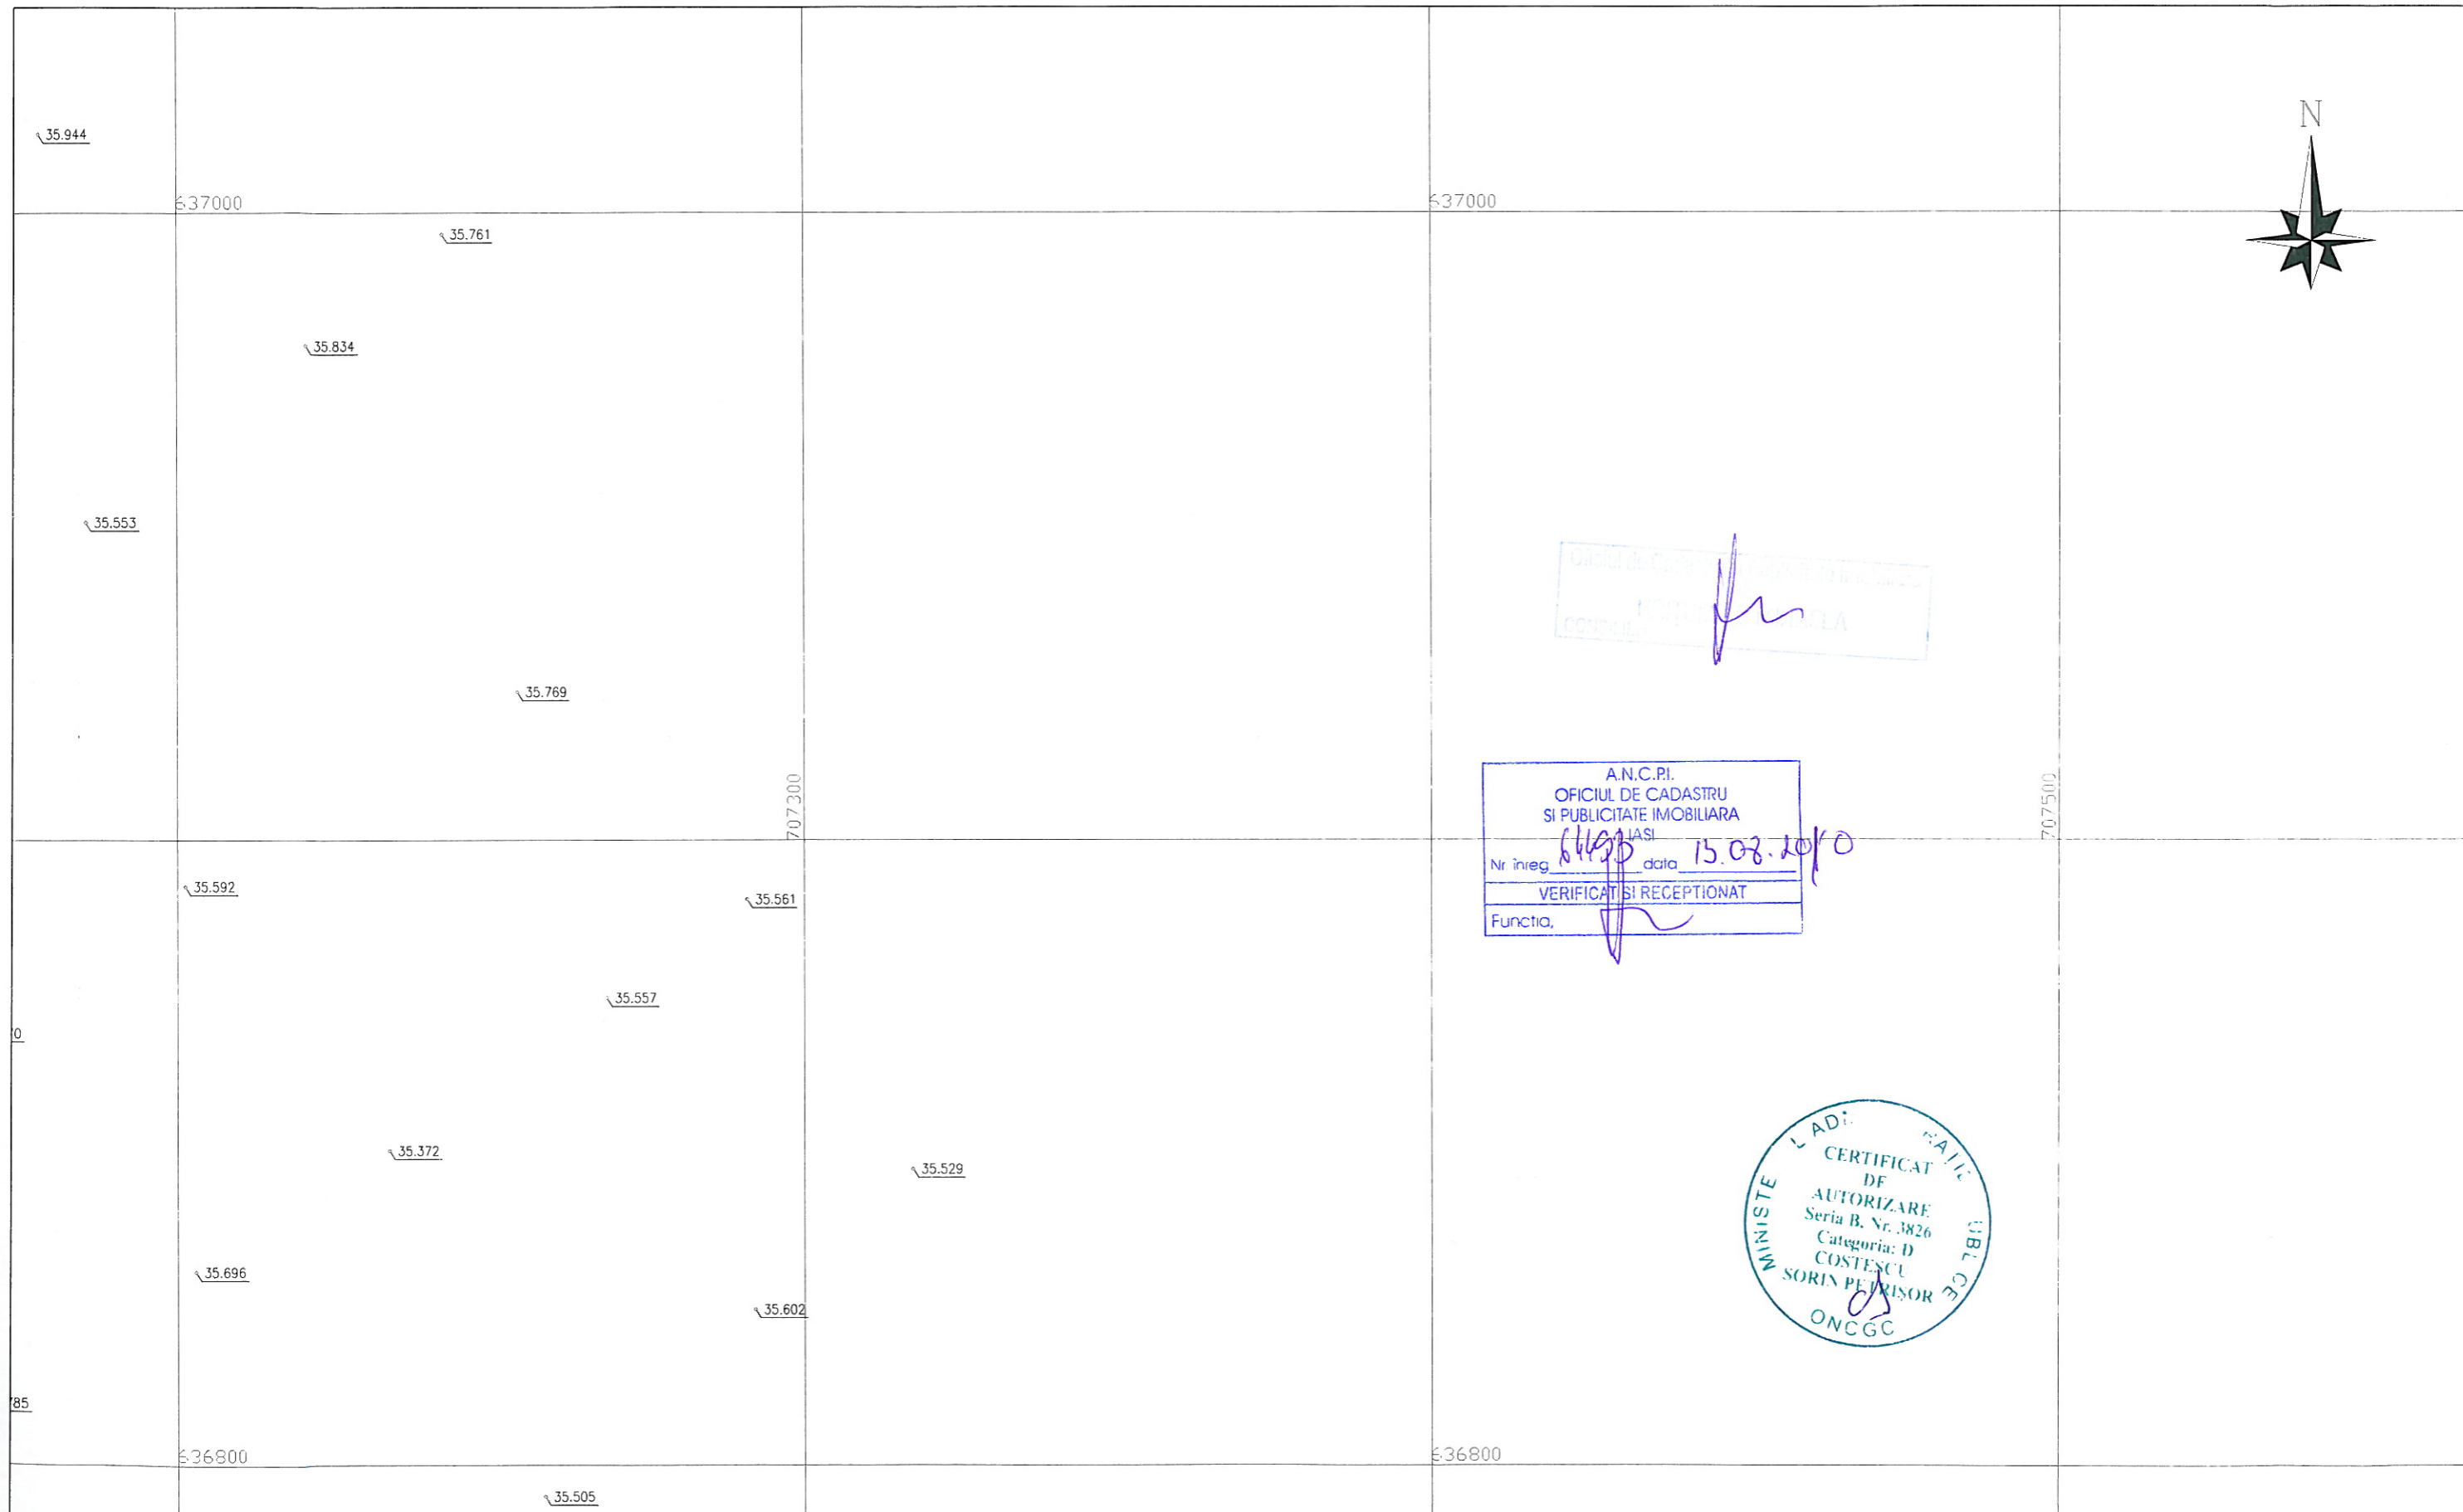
35.944

637000

637000

N

35.761

35.834

35.553

Oficiul de C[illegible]

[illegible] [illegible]LA

35.769

707300

A.N.C.P.I.
OFICIUL DE CADASTRU
SI PUBLICITATE IMOBILIARA
IASI
Nr inreg 64495 data 15.08.2010
VERIFICAT SI RECEPTIONAT
Functia,

707500

35.592

35.561

35.557

0

35.372

35.529

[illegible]L ADM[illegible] NATIO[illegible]
CERTIFICAT
DE
AUTORIZARE
Seria B. Nr. 3826
Categoria: D
COSTESCU
SORIN PETRISOR
MINISTE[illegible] UBLICE
ONCGC

35.696

35.602

85

636800

636800

35.505